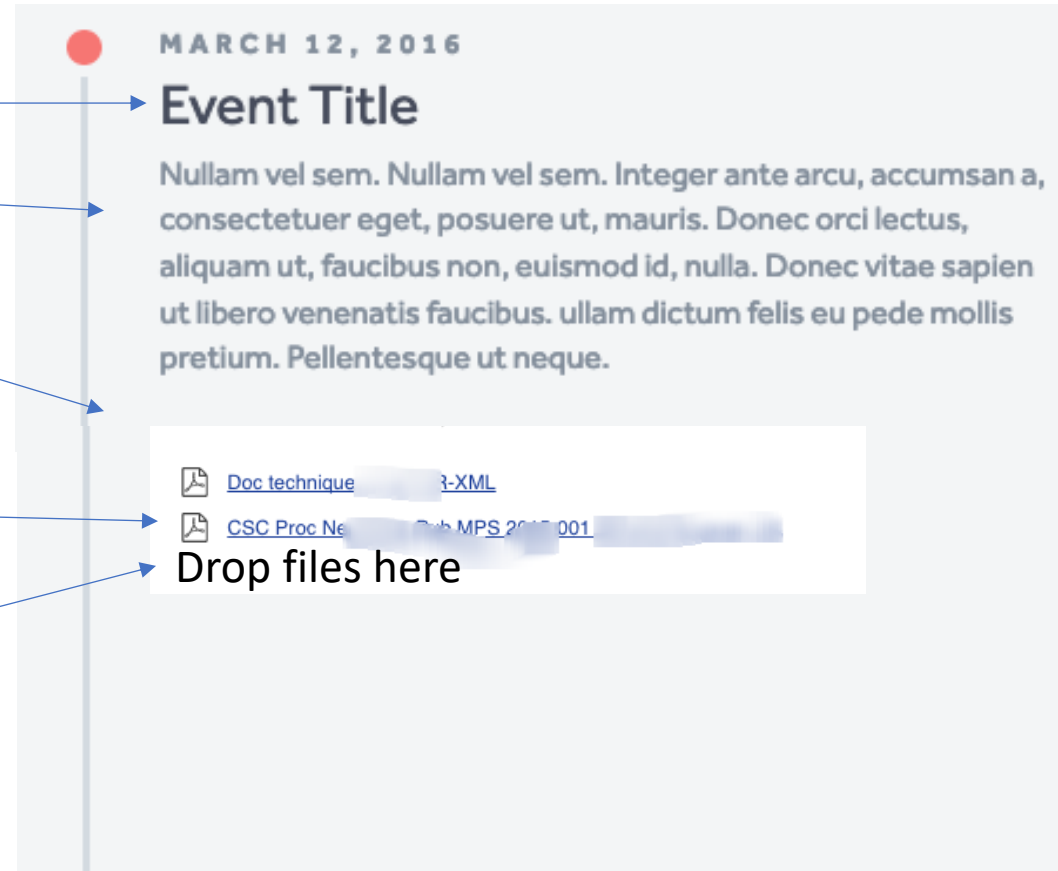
MARCH 12, 2016

Event Title

Nullam vel sem. Nullam vel sem. Integer ante arcu, accumsan a, consectetuer eget, posuere ut, mauris. Donec orci lectus, aliquam ut, faucibus non, euismod id, nulla. Donec vitae sapien ut libero venenatis faucibus. ullam dictum felis eu pede mollis pretium. Pellentesque ut neque.

Doc technique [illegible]R-XML

CSC Proc Ne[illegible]b MPS 2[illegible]001 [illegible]

Drop files here